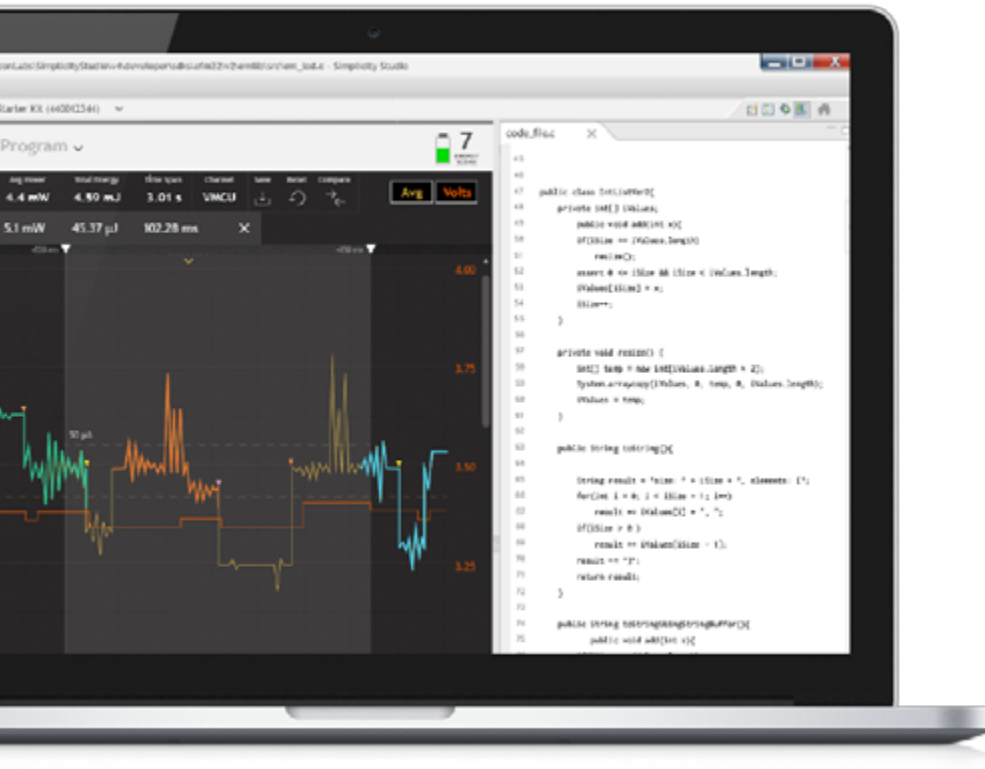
iconLabs\SimplicityStudio\v4\developer\sdks\efm32\v2\examples\em_lod.c - Simplicity Studio

Starter Kit (440002341)

Program

7

ENERGY SCORE

Avg Power
4.4 mW

Total Energy
4.50 mJ

Time Span
3.01 s

Channel
VMCU

Save

Reset

Compare

Avg

Volts

5.1 mW

45.37 µJ

102.28 ms

50 µA

4.00

3.75

3.50

3.25

code_file.c

45

46

47 public class IntListHer0{

48 private int[] iValues;

49 public void add(int x){

50 if(iSize == iValues.length)

51 resize();

52 assert 0 <= iSize && iSize < iValues.length;

53 iValues[iSize] = x;

54 iSize++;

55 }

56

57 private void resize() {

58 int[] temp = new int[iValues.length * 2];

59 System.arraycopy(iValues, 0, temp, 0, iValues.length);

60 iValues = temp;

61 }

62

63 public String toString(){

64

65 String result = "size: " + iSize + ", elements: [";

66 for(int i = 0; i < iSize - 1; i++)

67 result += iValues[i] + ", ";

68 if(iSize > 0 )

69 result += iValues[iSize - 1];

70 result += "]";

71 return result;

72 }

73

74 public String toStringUsingStringBuffer(){

75 public void add(int x){